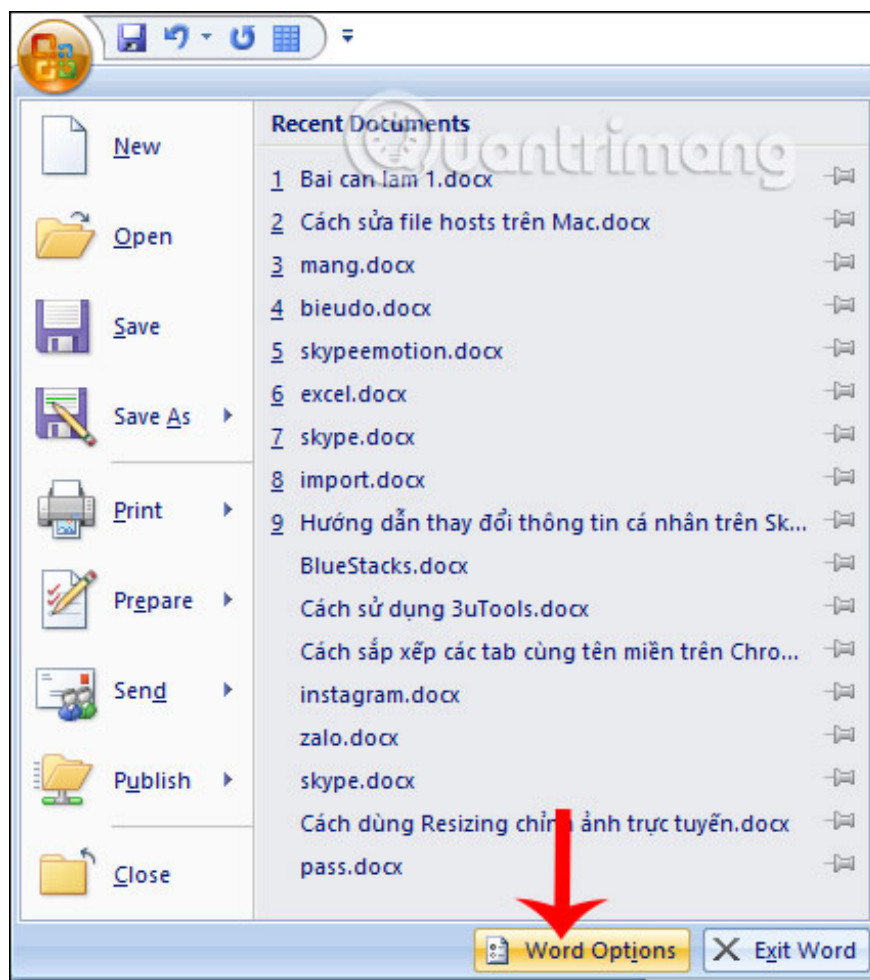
New

Open

Save

Save As

Print

Prepare

Send

Publish

Close

Recent Documents

1 Bai can lam 1.docx
2 Cách sửa file hosts trên Mac.docx
3 mang.docx
4 bieudo.docx
5 skypeemotion.docx
6 excel.docx
7 skype.docx
8 import.docx
9 Hướng dẫn thay đổi thông tin cá nhân trên Sk...
BlueStacks.docx
Cách sử dụng 3uTools.docx
Cách sắp xếp các tab cùng tên miền trên Chro...
instagram.docx
zalo.docx
skype.docx
Cách dùng Resizing chỉnh ảnh trực tuyến.docx
pass.docx

Quantrimang

Word Options
Exit Word